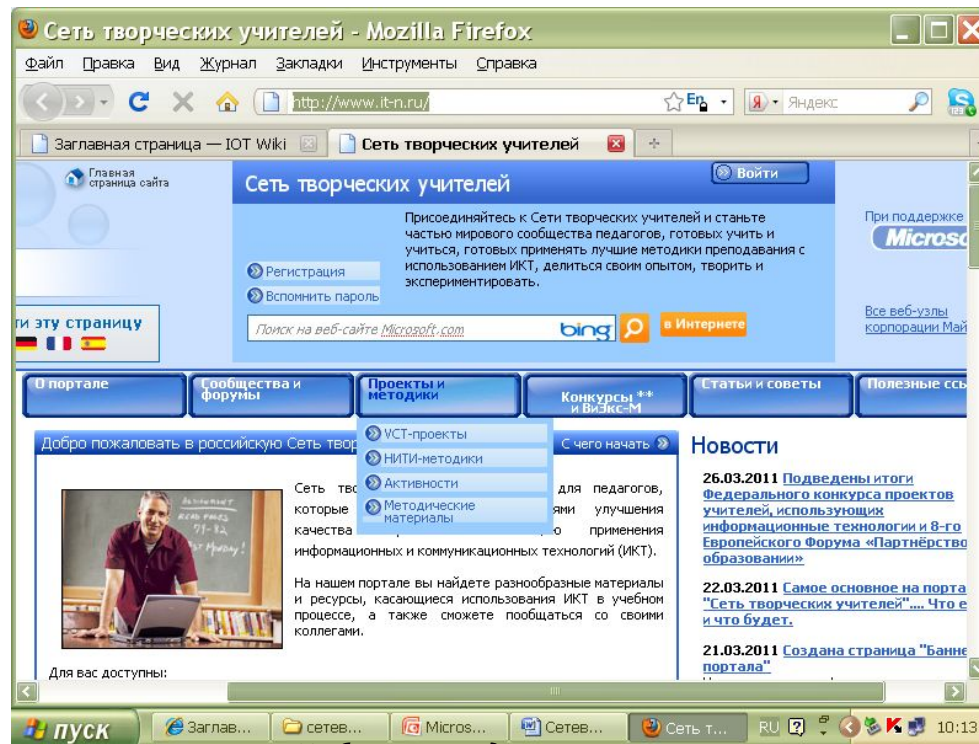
Сеть творческих учителей - Mozilla Firefox

Файл Правка Вид Журнал Закладки Инструменты Справка

http://www.it-n.ru/

Яндекс

Заглавная страница — IOT Wiki

Сеть творческих учителей

Главная страница сайта

Сеть творческих учителей

Войти

Присоединяйтесь к Сети творческих учителей и станьте частью мирового сообщества педагогов, готовых учить и учиться, готовых применять лучшие методики преподавания с использованием ИКТ, делиться своим опытом, творить и экспериментировать.

Регистрация

Вспомнить пароль

При поддержке

Micros

ти эту страницу

Поиск на веб-сайте Microsoft.com

bing

в Интернете

Все веб-узлы корпорации Май

О портале

Сообщества и форумы

Проекты и методики

Конкурсы и Визкс-М

Статьи и советы

Полезные ссы

Добро пожаловать в российскую Сеть твор

VCT-проекты

НИТИ-методики

Активности

Методические материалы

С чего начать

Сеть тво для педагогов, которые ями улучшения качества о применения информационных и коммуникационных технологий (ИКТ).

На нашем портале вы найдете разнообразные материалы и ресурсы, касающиеся использования ИКТ в учебном процессе, а также сможете пообщаться со своими коллегами.

Для вас доступны:

Новости

26.03.2011 Подведены итоги Федерального конкурса проектов учителей, использующих информационные технологии и 8-го Европейского Форума «Партнёрство образовании»

22.03.2011 Самое основное на порта "Сеть творческих учителей".... Что е и что будет.

21.03.2011 Создана страница "Банне портала"

пуск

Заглав...

сетев...

Micros...

Сетев...

Сеть т...

RU

10:13